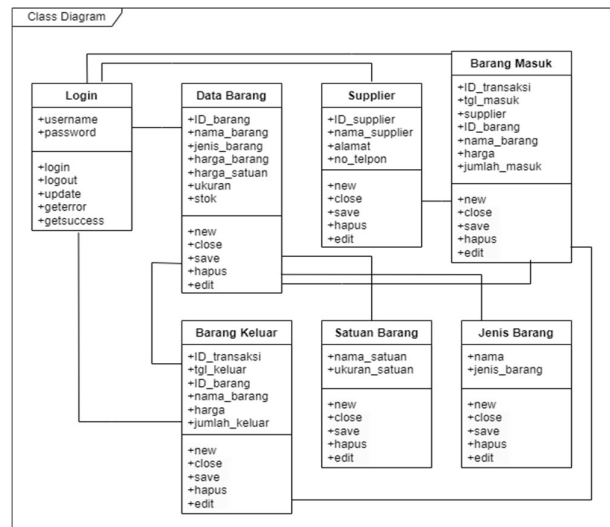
Class Diagram

Login
+username
+password
+login
+logout
+update
+geterror
+getsuccess

Data Barang
+ID_barang
+nama_barang
+jenis_barang
+harga_barang
+harga_satuan
+ukuran
+stok
+new
+close
+save
+hapus
+edit

Supplier
+ID_supplier
+nama_supplier
+alamat
+no_telpon
+new
+close
+save
+hapus
+edit

Barang Masuk
+ID_transaksi
+tgl_masuk
+supplier
+ID_barang
+nama_barang
+harga
+jumlah_masuk
+new
+close
+save
+hapus
+edit

Barang Keluar
+ID_transaksi
+tgl_keluar
+ID_barang
+nama_barang
+harga
+jumlah_keluar
+new
+close
+save
+hapus
+edit

Satuan Barang
+nama_satuan
+ukuran_satuan
+new
+close
+save
+hapus
+edit

Jenis Barang
+nama
+jenis_barang
+new
+close
+save
+hapus
+edit